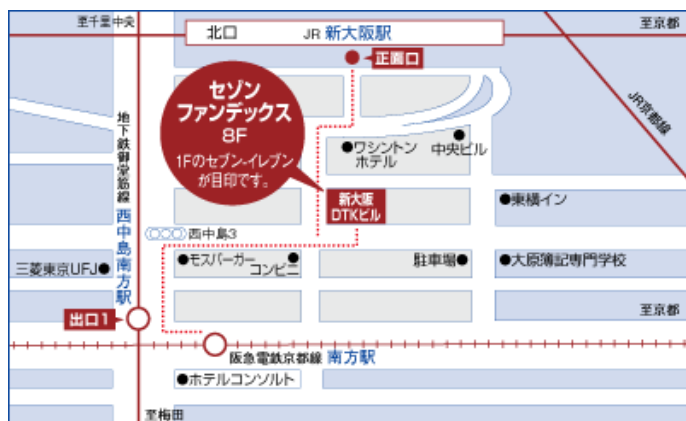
至千里中央

北口　JR 新大阪駅

至京都

正面口

セゾン
ファンデックス
8F

1Fのセブン-イレブンが目印です。

地下鉄御堂筋線

西中島南方駅

JR京都線

●ワシントンホテル

●中央ビル

新大阪DTKビル

●東横イン

西中島3

●モスバーガー

コンビニ

駐車場●

●大原簿記専門学校

三菱東京UFJ●

出口1

至京都

阪急電鉄京都線　南方駅

●ホテルコンソルト

至梅田